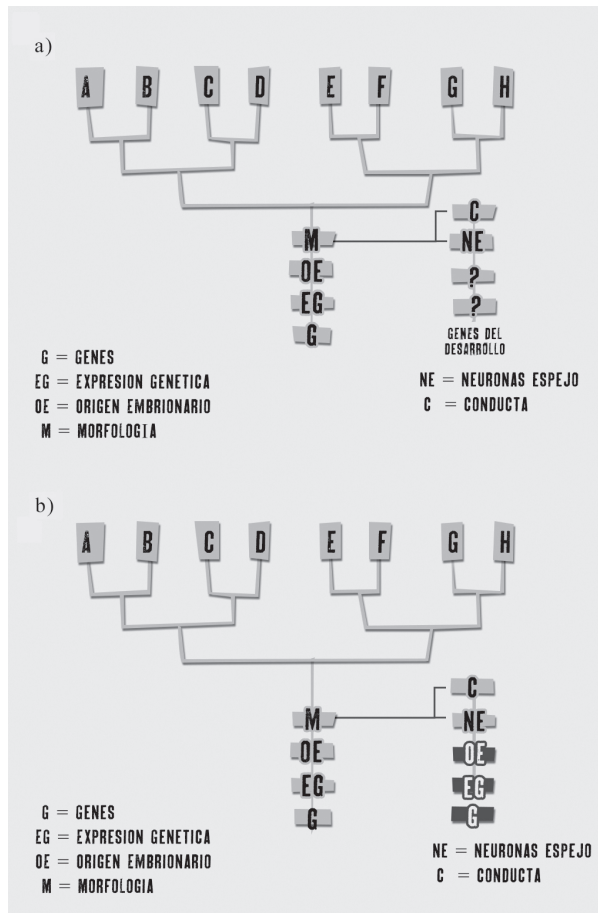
a)

A B C D E F G H

M
OE
EG
G

C
NE
?
?
GENES DEL DESARROLLO

G = GENES
EG = EXPRESION GENETICA
OE = ORIGEN EMBRIONARIO
M = MORFOLOGIA

NE = NEURONAS ESPEJO
C = CONDUCTA

b)

A B C D E F G H

M
OE
EG
G

C
NE
OE
EG
G

G = GENES
EG = EXPRESION GENETICA
OE = ORIGEN EMBRIONARIO
M = MORFOLOGIA

NE = NEURONAS ESPEJO
C = CONDUCTA